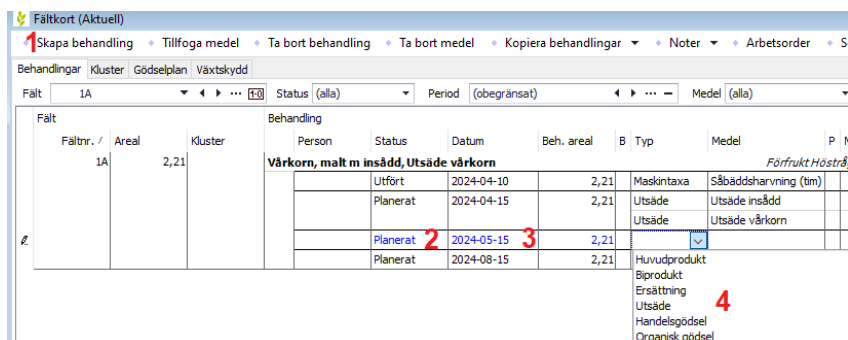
Fältkort (Aktuell)

1 Skapa behandling • Tillfoga medel • Ta bort behandling • Ta bort medel • Kopiera behandlingar ▾ • Noter ▾ • Arbetsorder • S

Behandlingar | Kluster | Gödselplan | Växtskydd

Fält 1A Status (alla) Period (obegränsat) Medel (alla)

Fält | | | Behandling

| Fältnr. | Areal | Kluster | Person | Status | Datum | Beh. areal | B | Typ | Medel | P |
|---|---|---|---|---|---|---|---|---|---|---|
| 1A | 2,21 | | Vårkorn, malt m insådd, Utsäde vårkorn | | | | | | Förfrukt Höstrå |  |
| | | | | Utfört | 2024-04-10 | 2,21 | | Maskintaxa | Såbäddsharvning (tim) | |
| | | | | Planerat | 2024-04-15 | 2,21 | | Utsäde | Utsäde insådd | |
| | | | | | | | | Utsäde | Utsäde vårkorn | |
| | | | | Planerat 2 | 2024-05-15 3 | 2,21 | | | | |
| | | | | Planerat | 2024-08-15 | 2,21 | | | | |

Huvudprodukt
Biprodukt
Ersättning
Utsäde
Handelsgödsel
Organisk gödsel

4